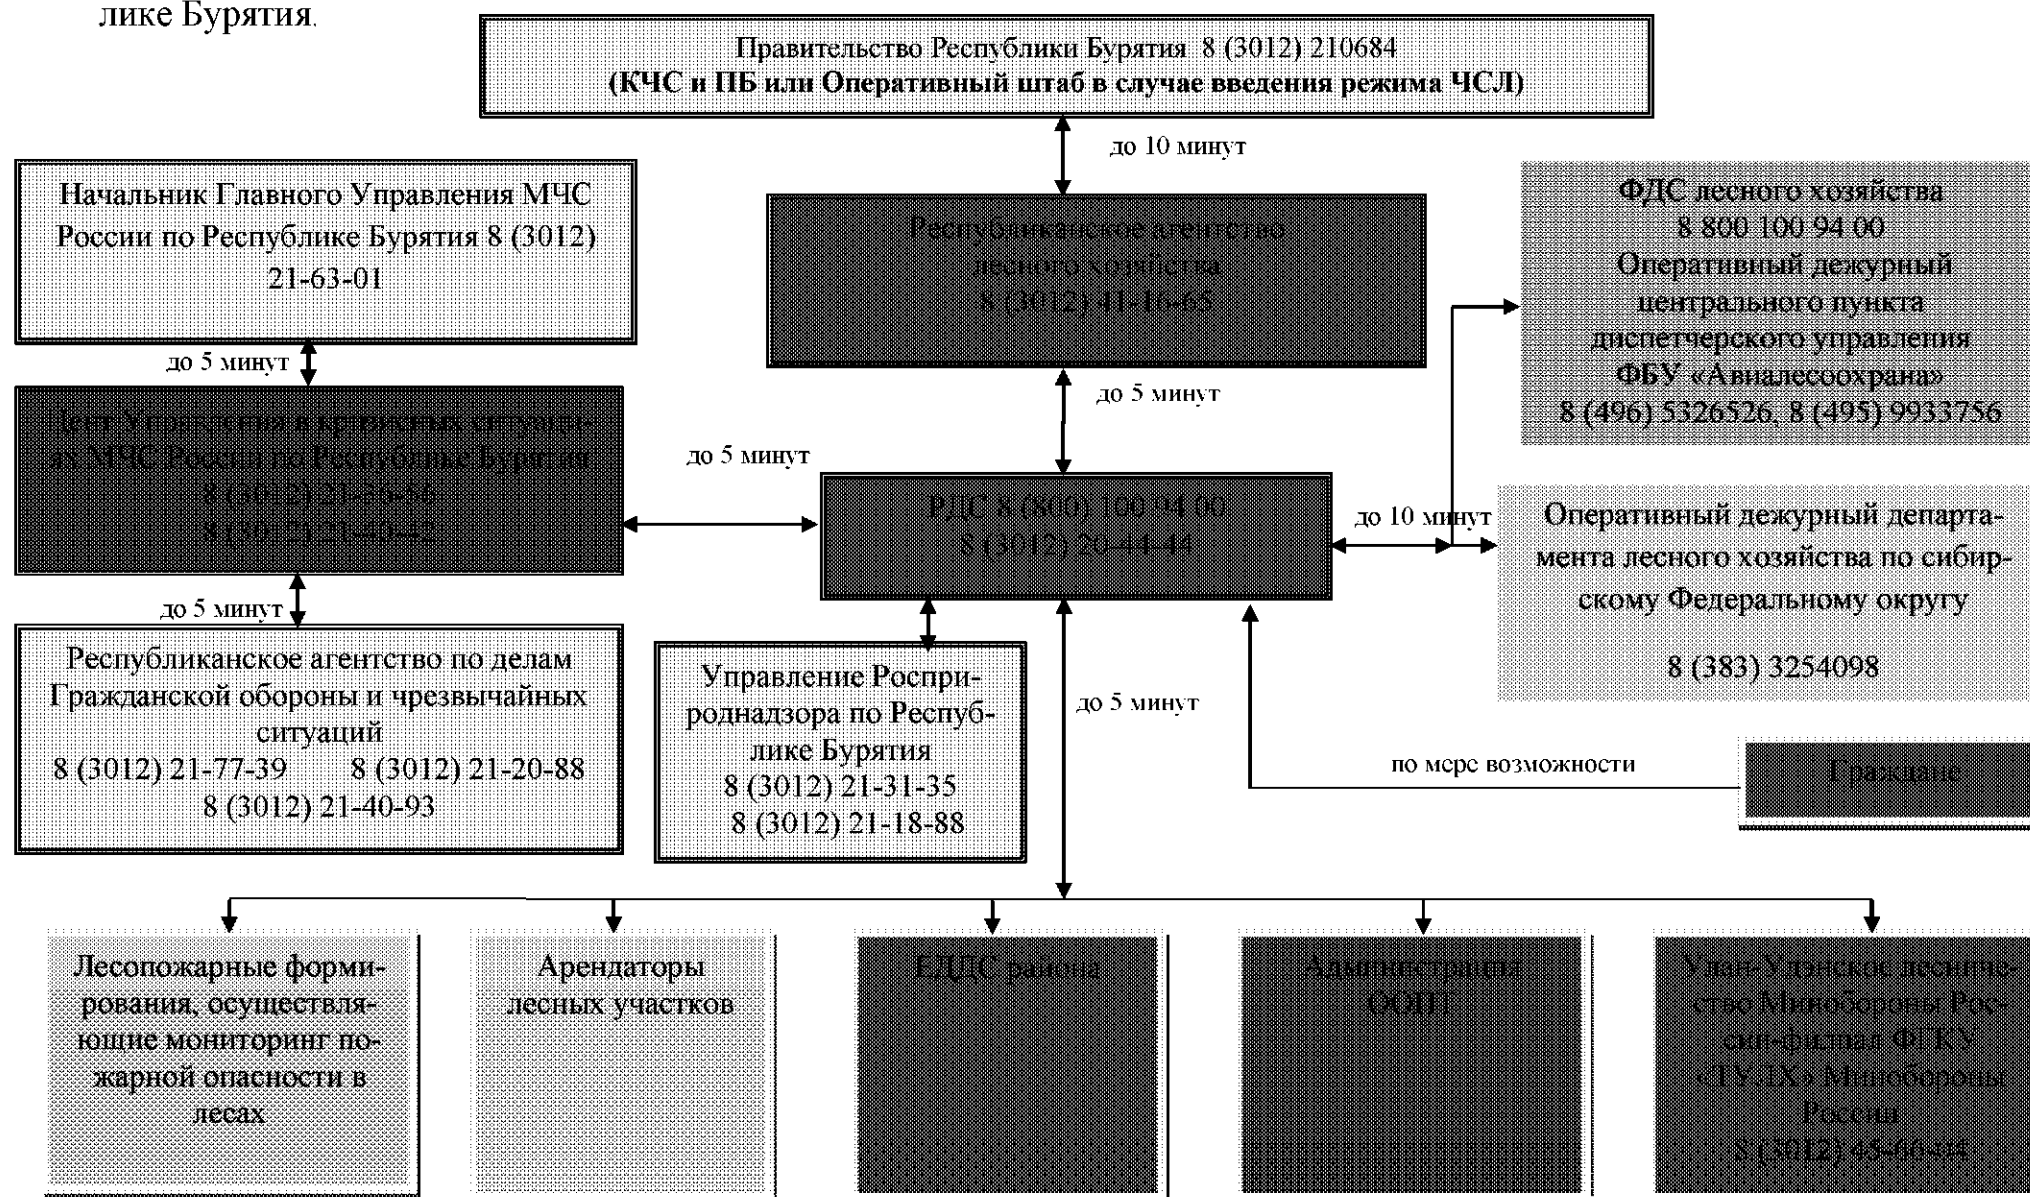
лике Бурятия.

Правительство Республики Бурятия 8 (3012) 210684
(КЧС и ПБ или Оперативный штаб в случае введения режима ЧСЛ)

до 10 минут

Начальник Главного Управления МЧС России по Республике Бурятия 8 (3012) 21-63-01

Республиканское агентство лесного хозяйства
8 (3012) 41-16-65

ФДС лесного хозяйства
8 800 100 94 00
Оперативный дежурный центрального пункта диспетчерского управления
ФБУ «Авиалесоохрана»
8 (496) 5326526, 8 (495) 9933756

до 5 минут

до 5 минут

Цент Управления в кризисных ситуациях МЧС России по Республике Бурятия
8 (3012) 21-26-66
8 (3012) 21-40-42

до 5 минут

РДС 8 (800) 100 94 00
8 (3012) 20-44-44

до 10 минут

Оперативный дежурный департамента лесного хозяйства по сибирскому Федеральному округу

8 (383) 3254098

до 5 минут

Республиканское агентство по делам Гражданской обороны и чрезвычайных ситуаций
8 (3012) 21-77-39 8 (3012) 21-20-88
8 (3012) 21-40-93

Управление Росприроднадзора по Республике Бурятия
8 (3012) 21-31-35
8 (3012) 21-18-88

до 5 минут

по мере возможности

Граждане

Лесопожарные формирования, осуществляющие мониторинг пожарной опасности в лесах

Арендаторы лесных участков

ЕДДС района

Администрация ООПТ

Улан-Удэнское лесничество Минобороны России-филиал ФГКУ «ТУЛХ» Минобороны России
8 (3012) 45-66-35